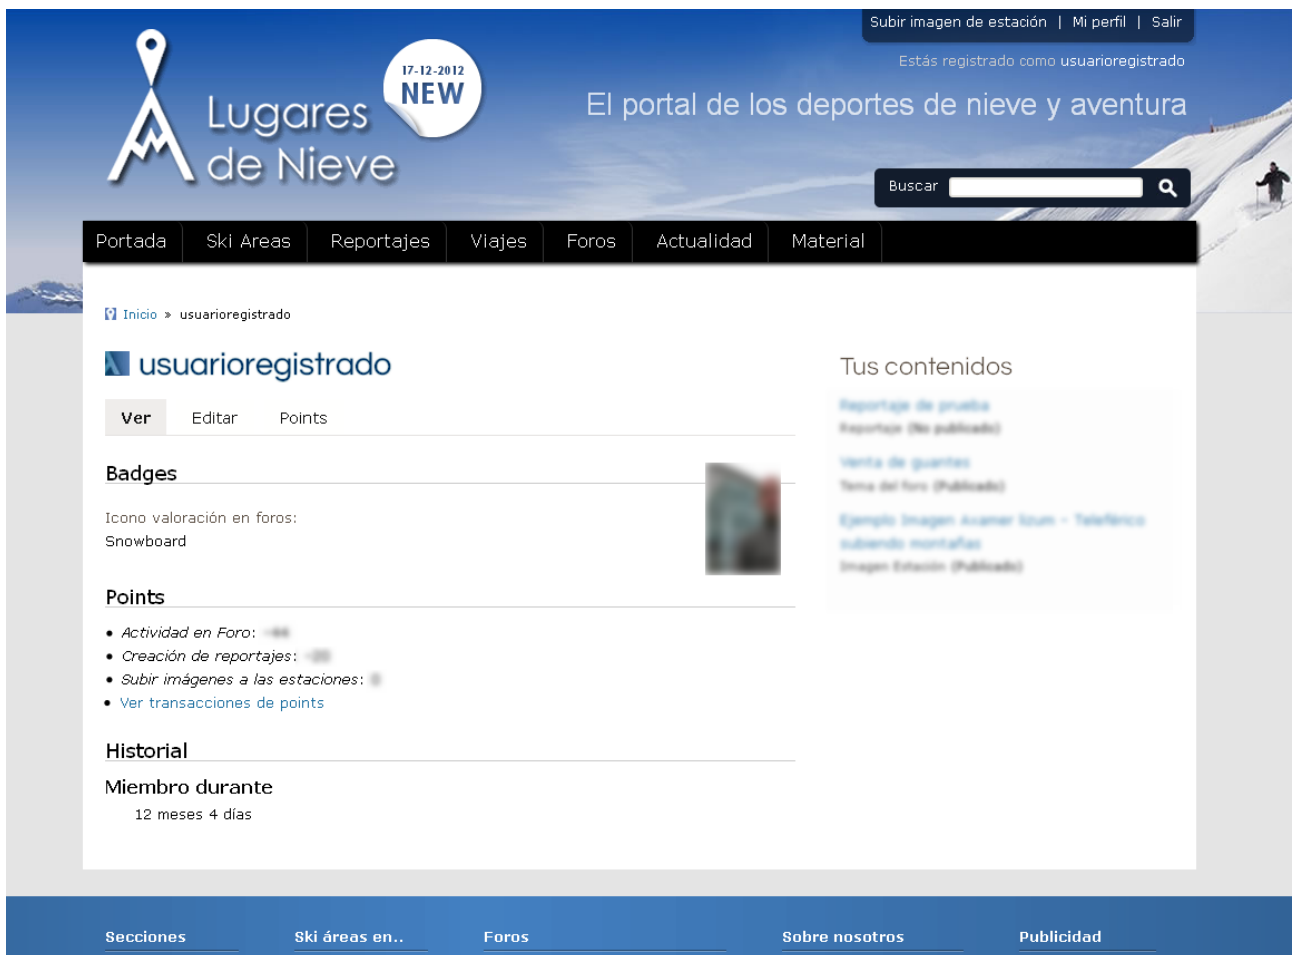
Subir imagen de estación | Mi perfil | Salir

Estás registrado como usuarioregistrado

Lugares de Nieve

17-12-2012 NEW

El portal de los deportes de nieve y aventura

Buscar

Portada | Ski Areas | Reportajes | Viajes | Foros | Actualidad | Material

Inicio » usuarioregistrado

usuarioregistrado

Ver | Editar | Points

Badges

Icono valoración en foros:
Snowboard

Points

- *Actividad en Foro*: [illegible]
- *Creación de reportajes*: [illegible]
- *Subir imágenes a las estaciones*: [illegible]
- Ver transacciones de points

Historial

Miembro durante
12 meses 4 días

Tus contenidos

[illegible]
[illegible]
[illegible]
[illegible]
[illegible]
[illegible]
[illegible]

Secciones | Ski áreas en.. | Foros | Sobre nosotros | Publicidad